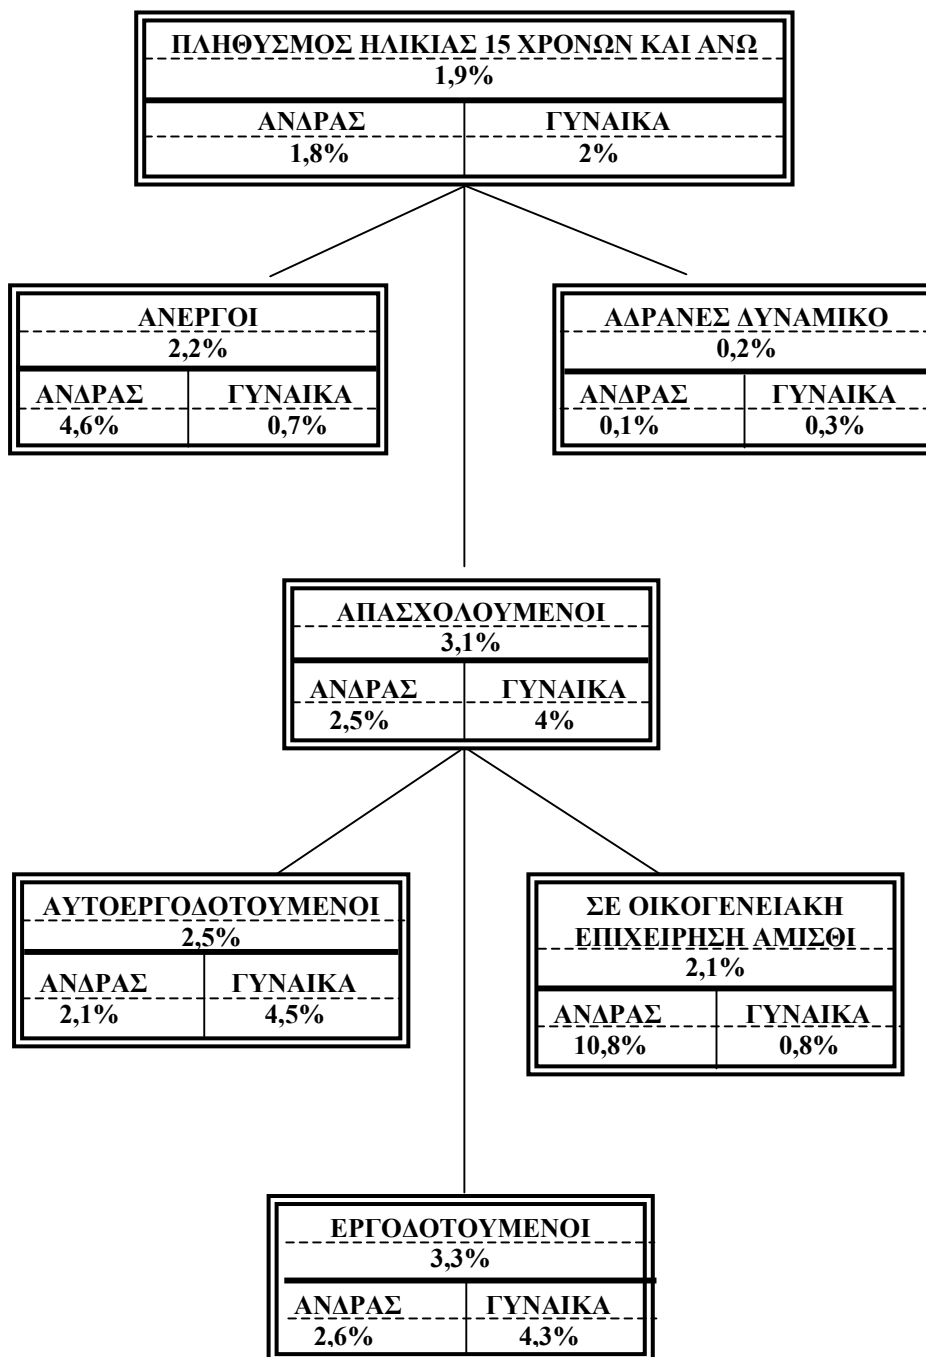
ΠΛΗΘΥΣΜΟΣ ΗΛΙΚΙΑΣ 15 ΧΡΟΝΩΝ ΚΑΙ ΑΝΩ
1,9%

| ΑΝΔΡΑΣ | ΓΥΝΑΙΚΑ |
|---|---|
| 1,8% | 2% |

ΑΝΕΡΓΟΙ
2,2%

| ΑΝΔΡΑΣ | ΓΥΝΑΙΚΑ |
|---|---|
| 4,6% | 0,7% |

ΑΔΡΑΝΕΣ ΔΥΝΑΜΙΚΟ
0,2%

| ΑΝΔΡΑΣ | ΓΥΝΑΙΚΑ |
|---|---|
| 0,1% | 0,3% |

ΑΠΑΣΧΟΛΟΥΜΕΝΟΙ
3,1%

| ΑΝΔΡΑΣ | ΓΥΝΑΙΚΑ |
|---|---|
| 2,5% | 4% |

ΑΥΤΟΕΡΓΟΔΟΤΟΥΜΕΝΟΙ
2,5%

| ΑΝΔΡΑΣ | ΓΥΝΑΙΚΑ |
|---|---|
| 2,1% | 4,5% |

ΣΕ ΟΙΚΟΓΕΝΕΙΑΚΗ ΕΠΙΧΕΙΡΗΣΗ ΑΜΙΣΘΟΙ
2,1%

| ΑΝΔΡΑΣ | ΓΥΝΑΙΚΑ |
|---|---|
| 10,8% | 0,8% |

ΕΡΓΟΔΟΤΟΥΜΕΝΟΙ
3,3%

| ΑΝΔΡΑΣ | ΓΥΝΑΙΚΑ |
|---|---|
| 2,6% | 4,3% |